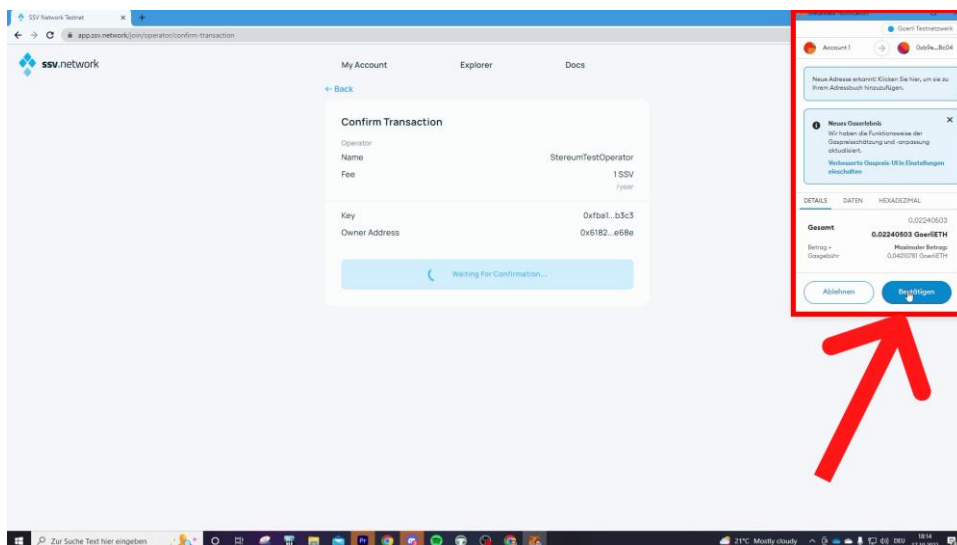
SSV Network Testnet

app.ssv.network/join/operator/confirm-transaction

ssv.network

My Account

Explorer

Docs

← Back

Confirm Transaction

Operator

Name StereumTestOperator

Fee 1 SSV

/year

Key 0xfba1...b3c3

Owner Address 0x6182...e68e

Waiting For Confirmation...

Goerli Testnetzwerk

Account 1

0xb9e...Bc04

Neue Adresse erkannt! Klicken Sie hier, um sie zu Ihrem Adressbuch hinzuzufügen.

Neues Gaserlebnis

Wir haben die Funktionsweise der Gaspreisschätzung und -anpassung aktualisiert.

Verbesserte Gaspreis-UI in Einstellungen einschalten

DETAILS DATEN HEXADEZIMAL

0.02240503

Gesamt

0.02240503 GoerliETH

Betrag + Gasgebühr

Maximaler Betrag: 0.04210781 GoerliETH

Ablehnen

Bestätigen

Zur Suche Text hier eingeben

21°C Mostly cloudy

DEU

18:14